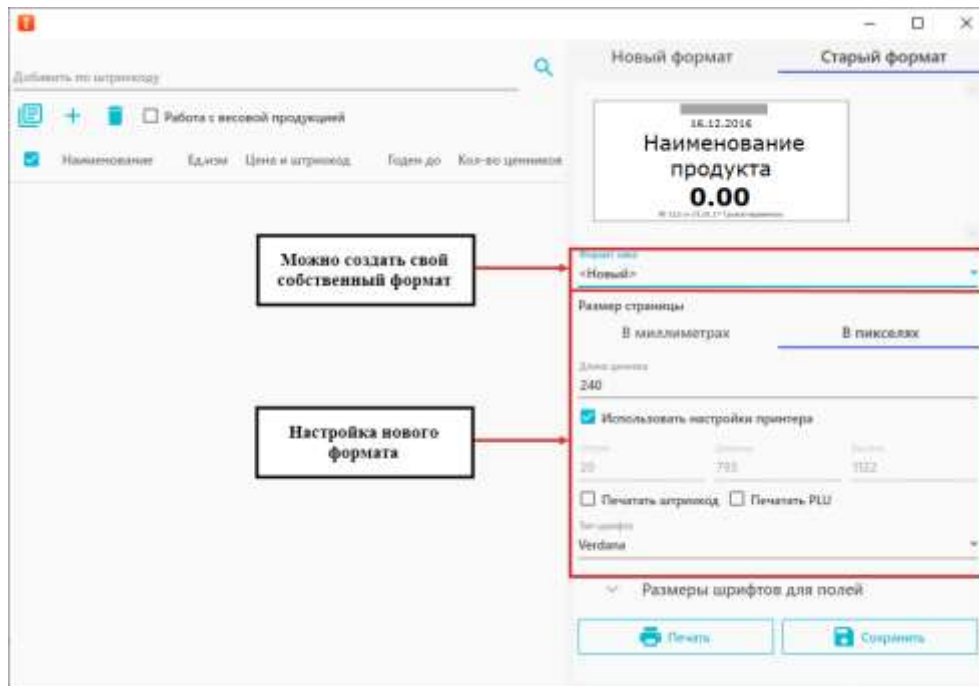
Добавить по штрихкоду

Работа с весовой продукцией

Наименование | Ед.изм | Цена и штрихкод | Годен до | Кол-во ценников

Новый формат | Старый формат

16.12.2016
Наименование продукта
0.00
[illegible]

Можно создать свой собственный формат

Формат тега
<Новый>

Размер страницы
В миллиметрах | В пикселях

Длина ценника
240

Настройка нового формата

Использовать настройки принтера

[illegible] 20 | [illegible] 793 | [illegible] 1122

Печатать штрихкод
Печатать PLU

Тип шрифта
Verdana

Размеры шрифтов для полей

Печать
Сохранить